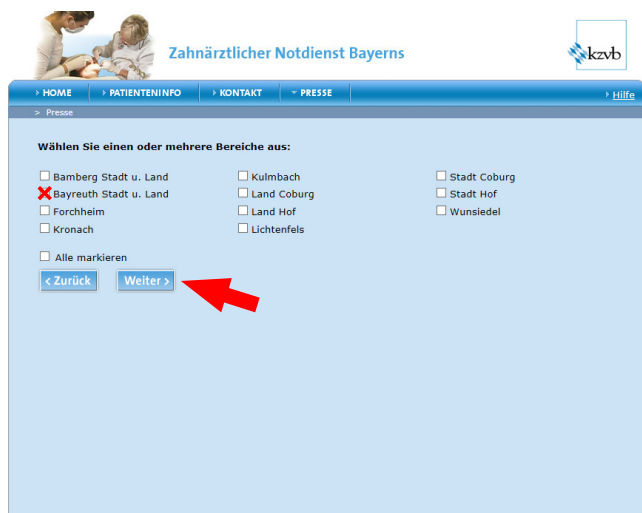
Zahnärztlicher Notdienst Bayerns

kzvb

HOME | PATIENTENINFO | KONTAKT | PRESSE | Hilfe

> Presse

Wählen Sie einen oder mehrere Bereiche aus:

| | | |
|---|---|---|
| Bamberg Stadt u. Land | Kulmbach | Stadt Coburg |
| Bayreuth Stadt u. Land | Land Coburg | Stadt Hof |
| Forchheim | Land Hof | Wunsiedel |
| Kronach | Lichtenfels | |

Alle markieren

< Zurück   Weiter >